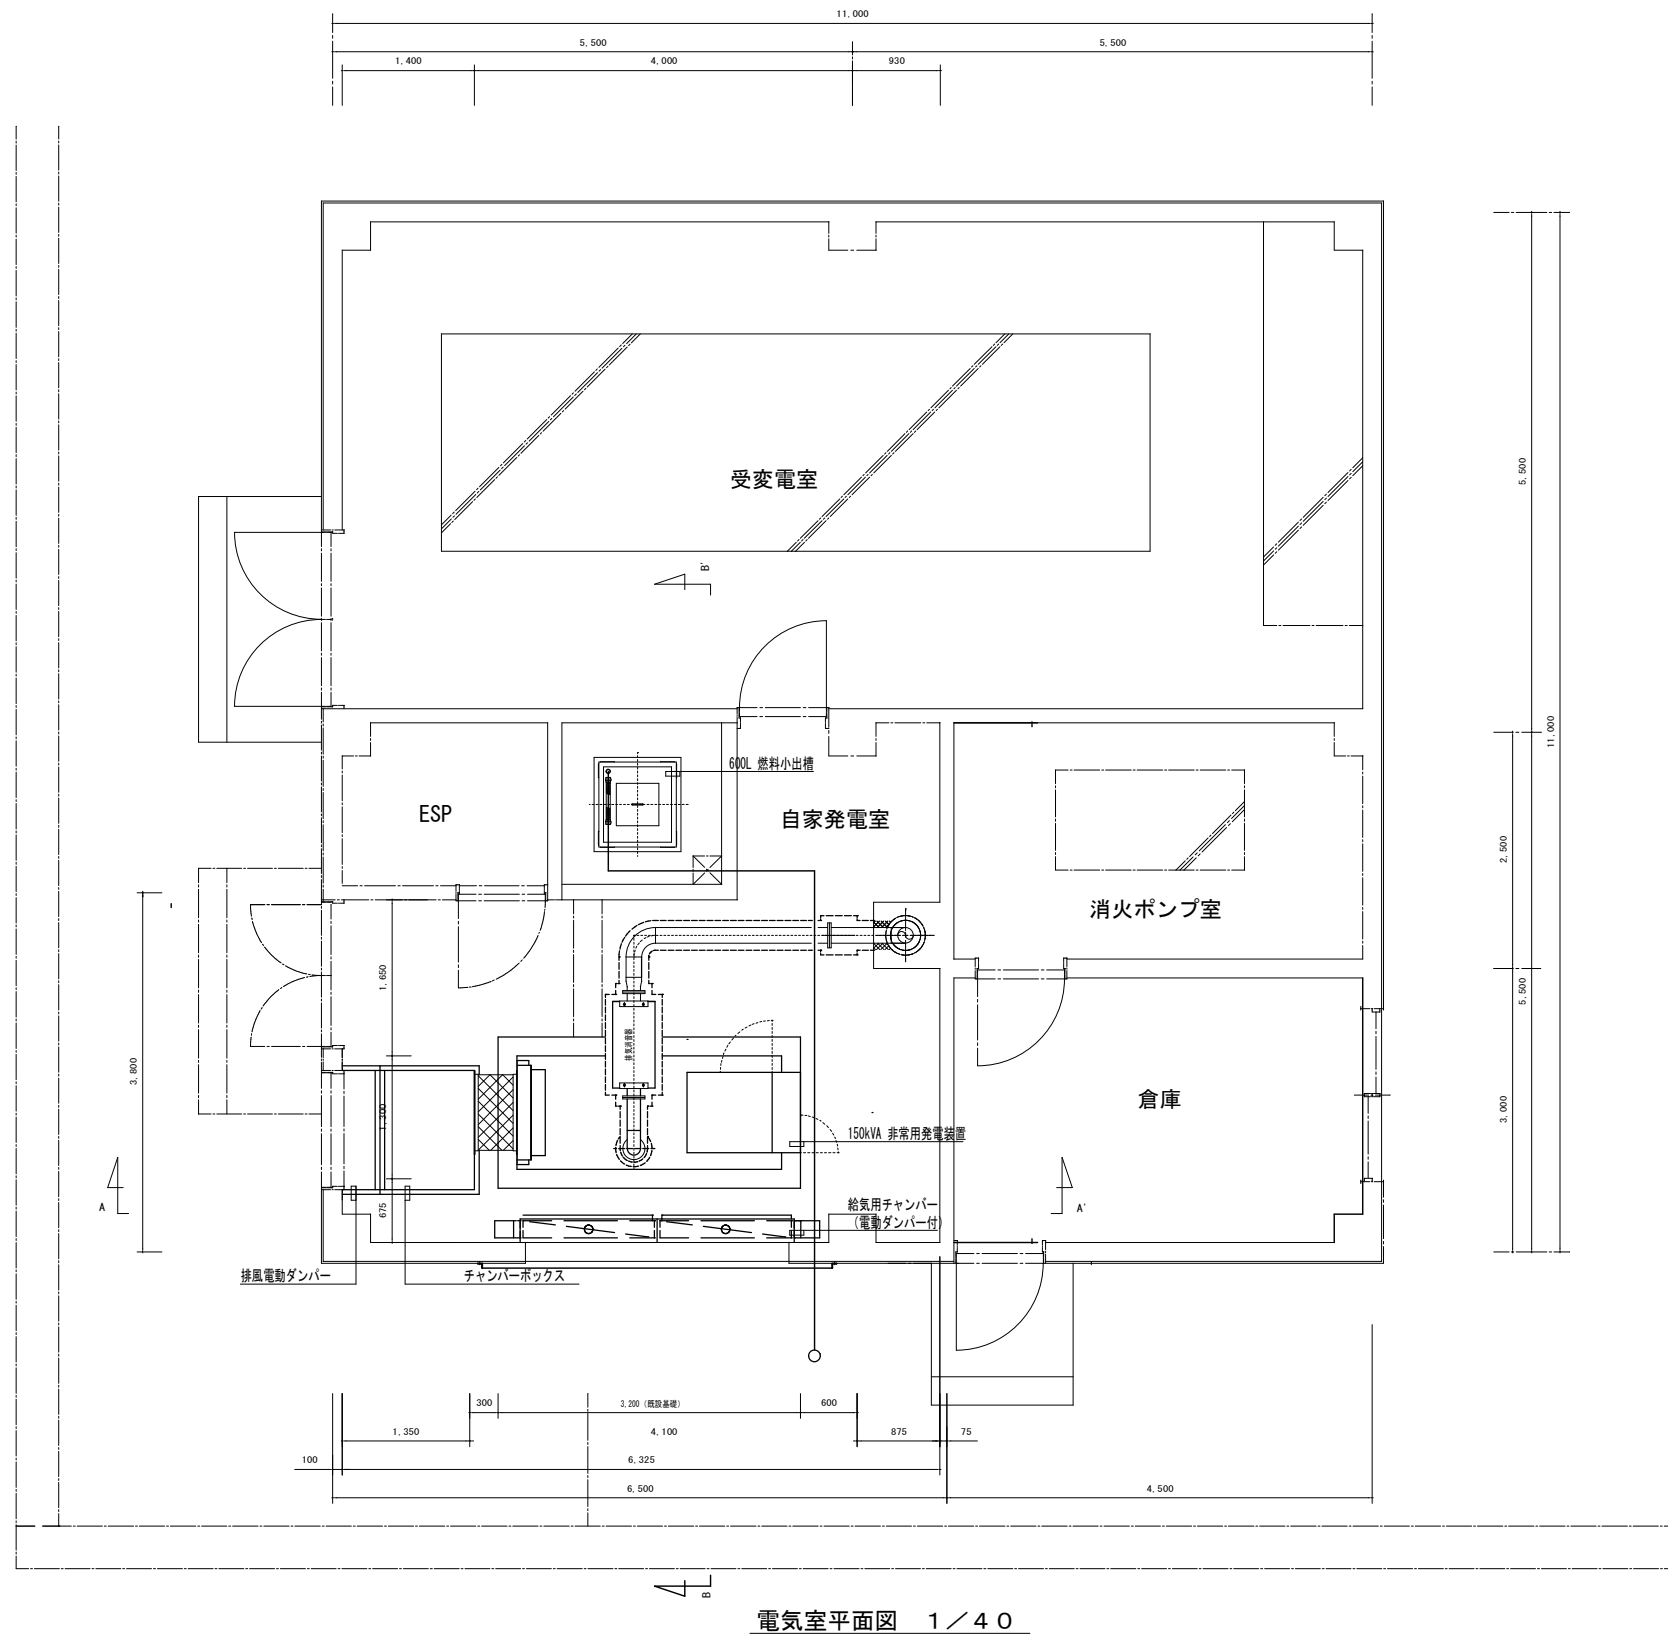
11,000
5,500
5,500
1,400
4,000
930

受変電室

B'

5,500

11,000

600L 燃料小出槽

ESP

自家発電室

消火ポンプ室

2,500

1,650

3,800

排気消音器

1,300

倉庫

5,500

3,000

150kVA 非常用発電装置

A

A'

675

給気用チャンバー
(電動ダンパー付)

排風電動ダンパー

チャンバーボックス

300
3,200 (既設基礎)
600
1,350
4,100
875
75
100
6,325
6,500
4,500

B

電気室平面図 1/40